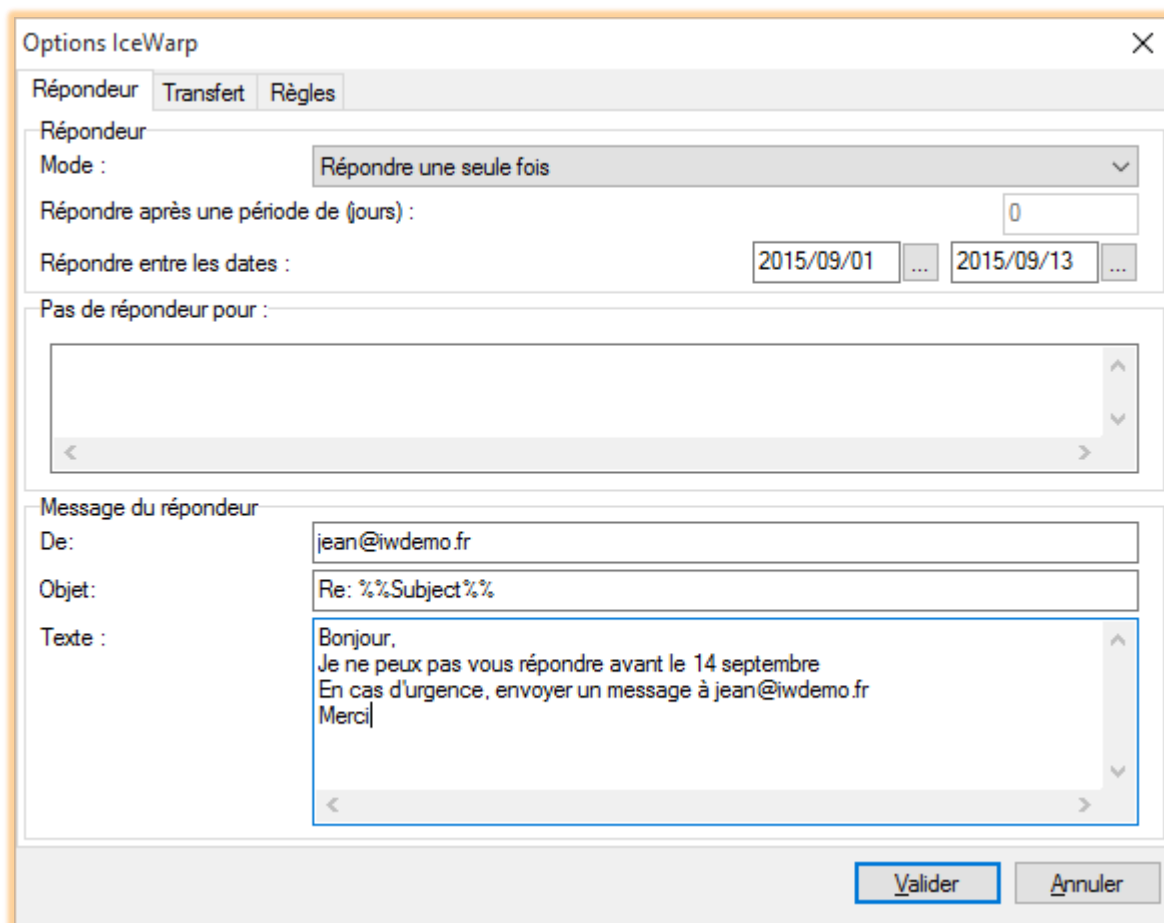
Options IceWarp

Répondeur Transfert Règles

Répondeur

Mode : Répondre une seule fois

Répondre après une période de (jours) : 0

Répondre entre les dates : 2015/09/01 ... 2015/09/13 ...

Pas de répondeur pour :

Message du répondeur

De: jean@iwdemo.fr

Objet: Re: %%Subject%%

Texte : Bonjour,
Je ne peux pas vous répondre avant le 14 septembre
En cas d'urgence, envoyer un message à jean@iwdemo.fr
Merci

Valider Annuler